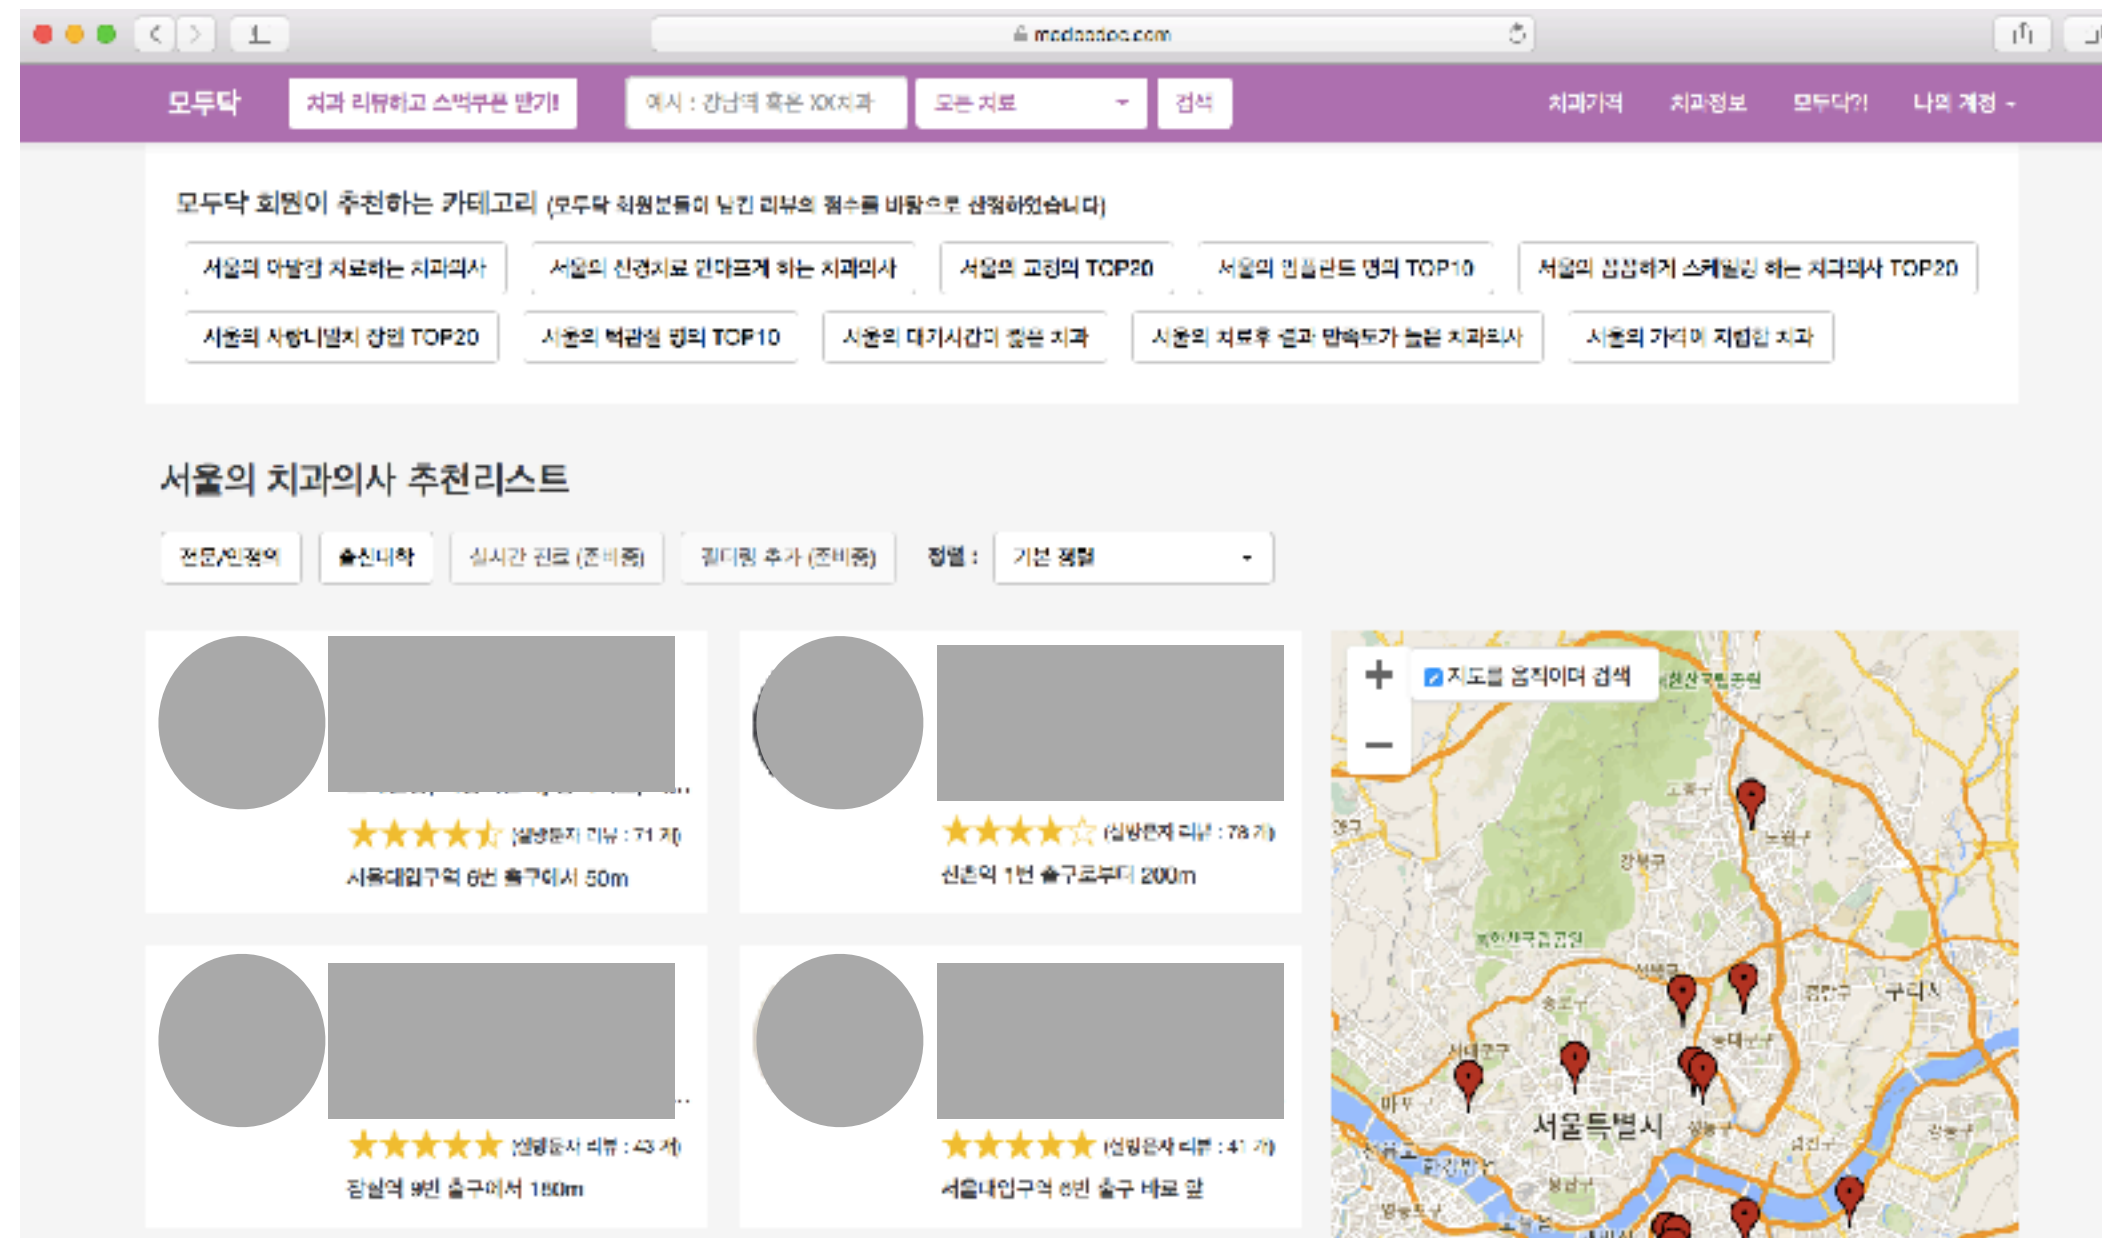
modoodoc.com

모두닥 치과 리뷰하고 스벅쿠폰 받기! 예시 : 강남역 혹은 XX치과 모든 치료 검색 치과가격 치과정보 모두닥?! 나의 계정

모두닥 회원이 추천하는 카테고리 (모두닥 회원분들이 남긴 리뷰의 점수를 바탕으로 선정하였습니다)

서울의 아말감 치료하는 치과의사 | 서울의 신경치료 간따르게 하는 치과의사 | 서울의 교정의 TOP20 | 서울의 임플란트 명의 TOP10 | 서울의 꼼꼼하게 스케일링 하는 치과의사 TOP20

서울의 사랑니발치 장인 TOP20 | 서울의 레진 명의 TOP10 | 서울의 대기시간이 짧은 치과 | 서울의 치료후 결과 만족도가 높은 치과의사 | 서울의 가격이 저렴한 치과

서울의 치과의사 추천리스트

전문/인정의 출신대학 실시간 진료 (준비중) 필터링 추가 (준비중) 정렬 : 기본 정렬

(실방문자 리뷰 : 71 개)
서울대입구역 6번 출구에서 50m

(실방문자 리뷰 : 78 개)
신촌역 1번 출구로부터 200m

(실방문자 리뷰 : 43 개)
잠실역 9번 출구에서 150m

(실방문자 리뷰 : 41 개)
서울대입구역 6번 출구 바로 앞

지도를 움직이며 검색
서울특별시
구리시
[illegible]